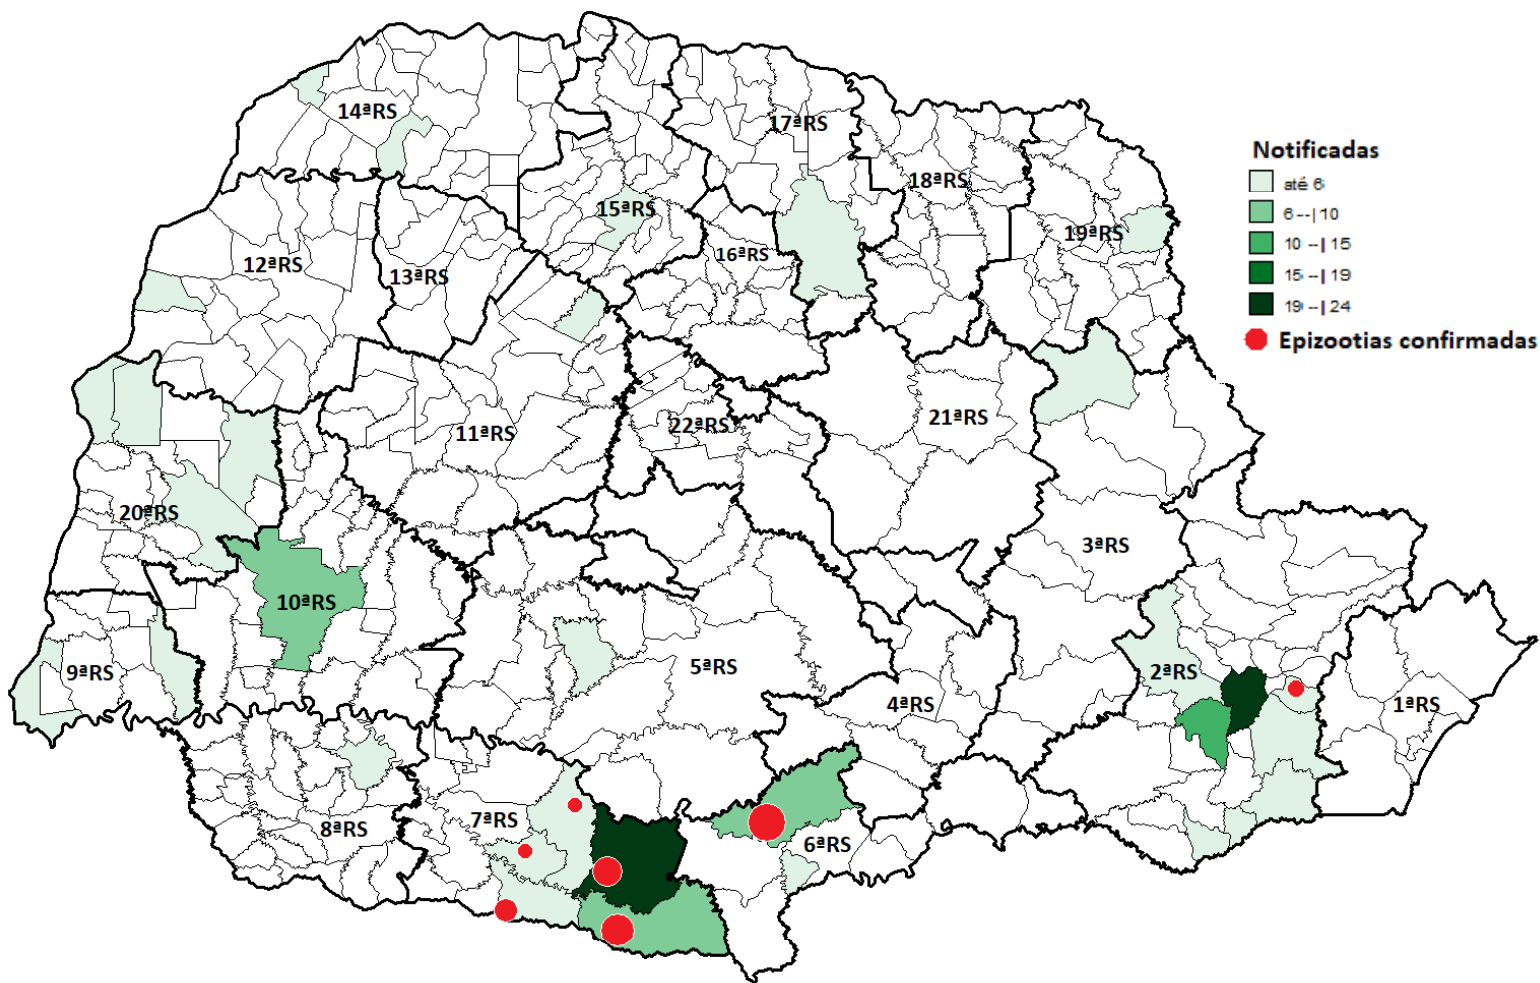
Notificadas
até 6
6 --| 10
10 --| 15
15 --| 19
19 --| 24
Epizootias confirmadas

14ªRS
17ªRS
18ªRS
15ªRS
16ªRS
19ªRS
12ªRS
13ªRS
11ªRS
22ªRS
21ªRS
20ªRS
3ªRS
10ªRS
9ªRS
5ªRS
2ªRS
4ªRS
1ªRS
8ªRS
7ªRS
6ªRS